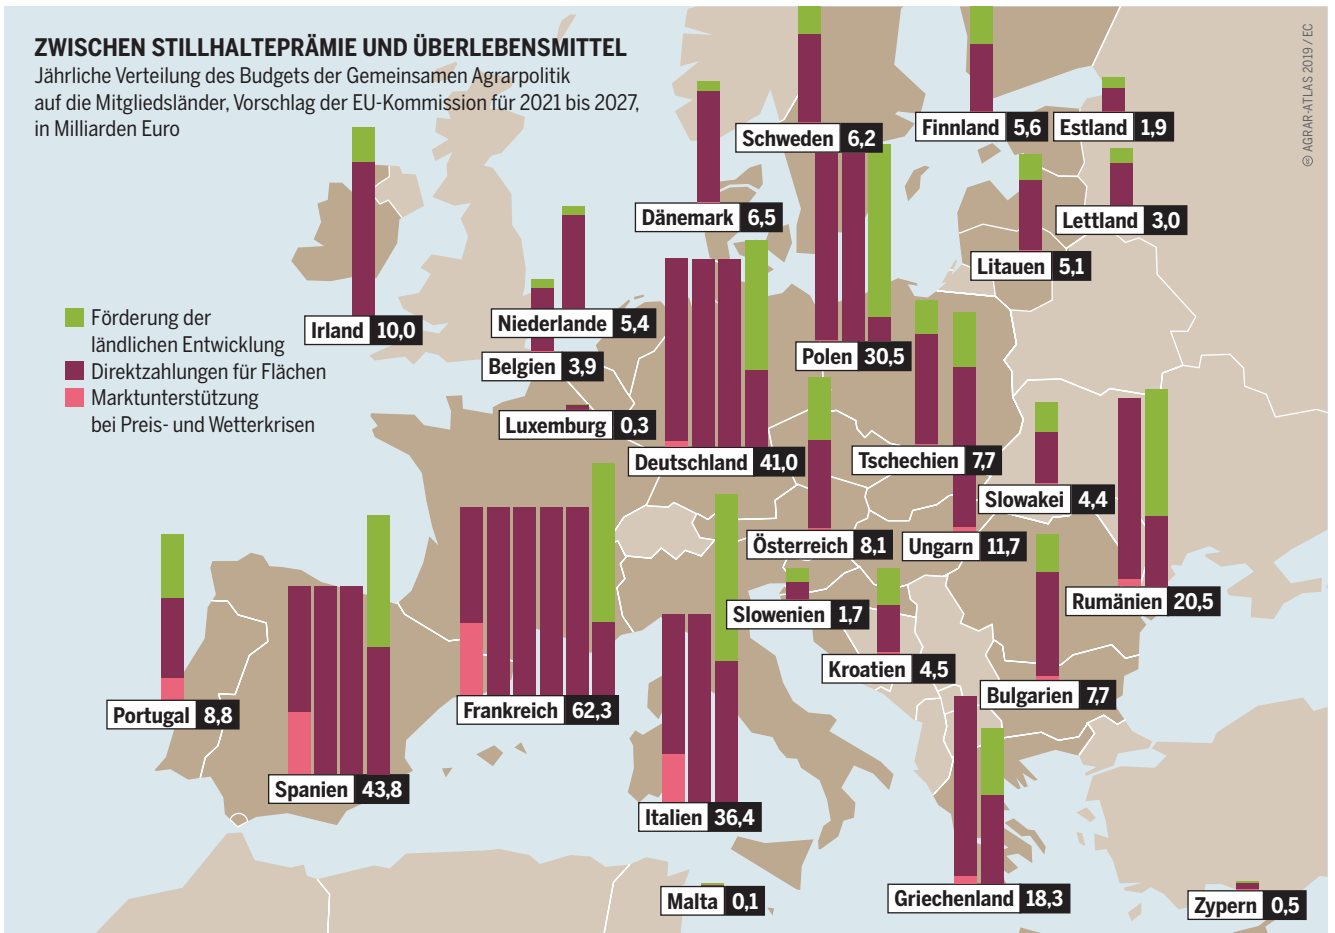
ZWISCHEN STILLHALTEPRÄMIE UND ÜBERLEBENSMITTEL
Jährliche Verteilung des Budgets der Gemeinsamen Agrarpolitik auf die Mitgliedsländer, Vorschlag der EU-Kommission für 2021 bis 2027, in Milliarden Euro

© AGRAR-ATLAS 2019 / EC

Förderung der ländlichen Entwicklung
Direktzahlungen für Flächen
Marktunterstützung bei Preis- und Wetterkrisen

Schweden 6,2
Finnland 5,6
Estland 1,9
Lettland 3,0
Dänemark 6,5
Litauen 5,1
Irland 10,0
Niederlande 5,4
Polen 30,5
Belgien 3,9
Luxemburg 0,3
Deutschland 41,0
Tschechien 7,7
Slowakei 4,4
Österreich 8,1
Ungarn 11,7
Rumänien 20,5
Slowenien 1,7
Kroatien 4,5
Bulgarien 7,7
Portugal 8,8
Frankreich 62,3
Spanien 43,8
Italien 36,4
Malta 0,1
Griechenland 18,3
Zypern 0,5